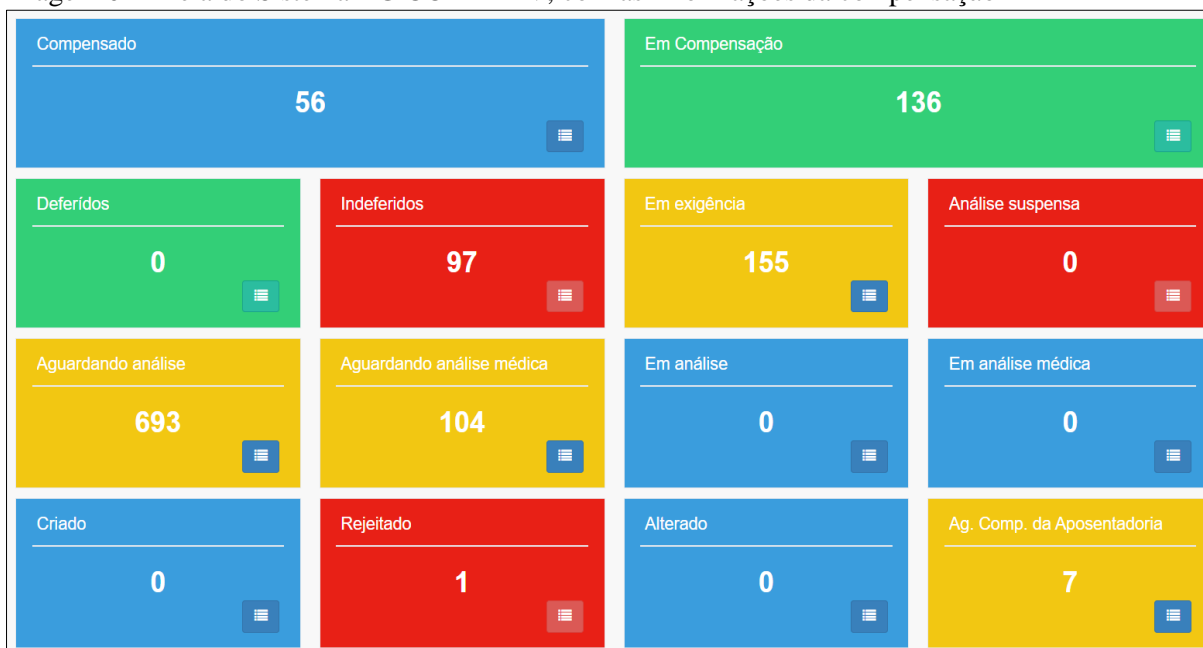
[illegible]

Compensado

56

Em Compensação

136

Deferídos

0

Indeferidos

97

Em exigência

155

Análise suspensa

0

Aguardando análise

693

Aguardando análise médica

104

Em análise

0

Em análise médica

0

Criado

0

Rejeitado

1

Alterado

0

Ag. Comp. da Aposentadoria

7